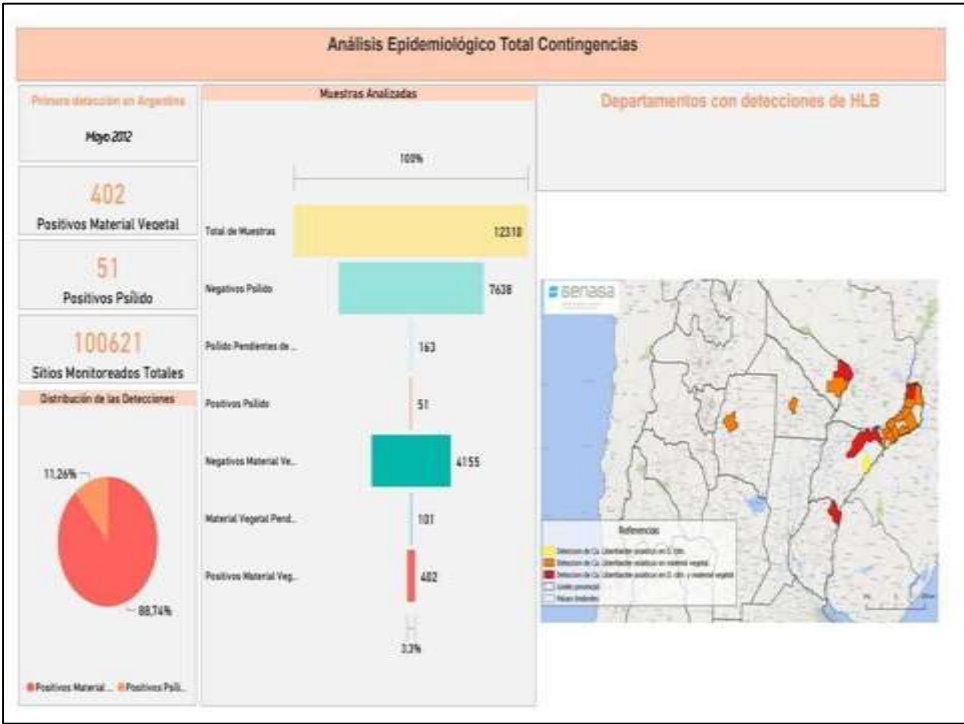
Análisis Epidemiológico Total Contingencias

Primera detección en Argentina

Mayo 2012

402

Positivos Material Vegetal

51

Positivos Psílido

100621

Sitios Monitoreados Totales

Distribución de las Detecciones

11,26%

88,74%

Positivos Material ... Positivos Psíli...

Muestras Analizadas

100%

Total de Muestras 12318

Negativos Psílido 7638

Psílido Pendientes de ... 163

Positivos Psílido 51

Negativos Material Ve... 4155

Material Vegetal Pend... 101

Positivos Material Veg... 402

3,3%

Departamentos con detecciones de HLB

senasa

Referencias

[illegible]

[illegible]

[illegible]

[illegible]

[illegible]